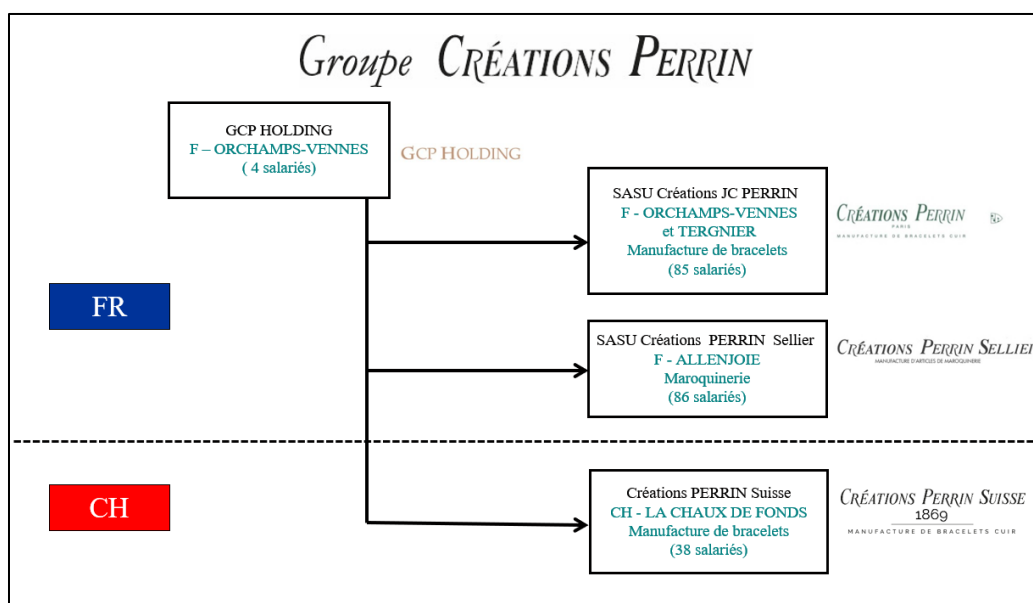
Groupe CRÉATIONS PERRIN

GCP HOLDING
F – ORCHAMPS-VENNES
( 4 salariés)

GCP HOLDING

SASU Créations JC PERRIN
F - ORCHAMPS-VENNES
et TERGNIER
Manufacture de bracelets
(85 salariés)

CRÉATIONS PERRIN
PARIS
MANUFACTURE DE BRACELETS CUIR

FR

SASU Créations PERRIN Sellier
F - ALLENJOIE
Maroquinerie
(86 salariés)

CRÉATIONS PERRIN SELLIE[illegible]
MANUFACTURE D'ARTICLES DE MAROQUINERIE

CH

Créations PERRIN Suisse
CH - LA CHAUX DE FONDS
Manufacture de bracelets
(38 salariés)

CRÉATIONS PERRIN SUISSE
1869
MANUFACTURE DE BRACELETS CUIR